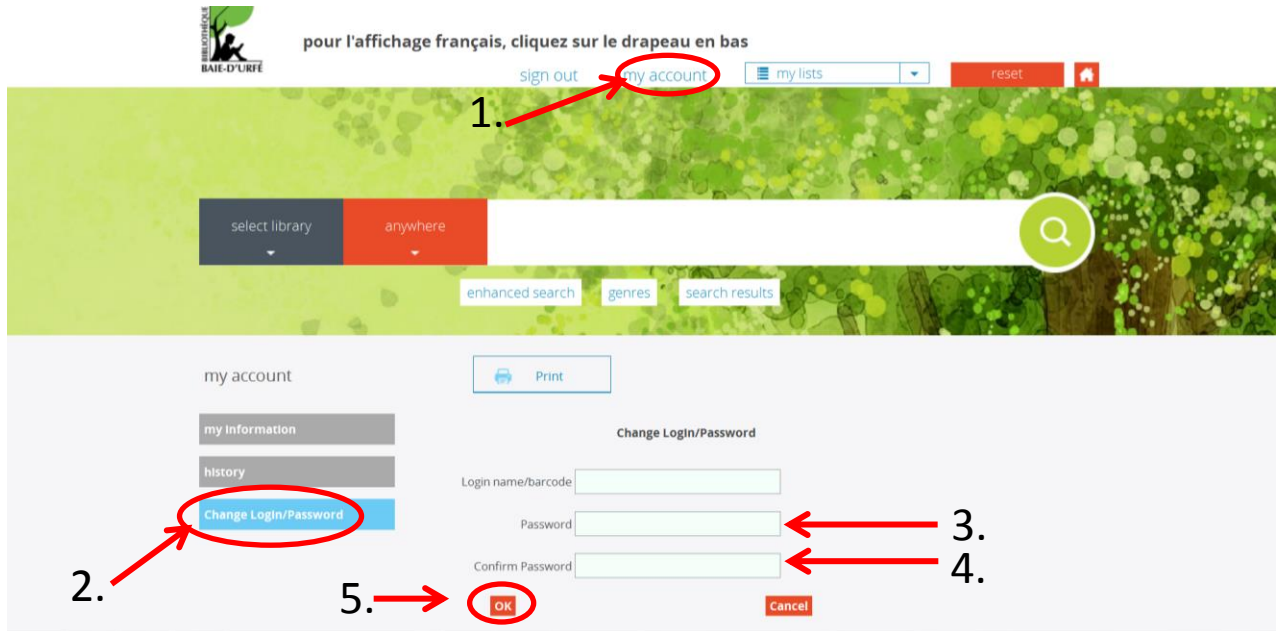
BIBLIOTHÈQUE
BAIE-D'URFÉ

pour l'affichage français, cliquez sur le drapeau en bas

sign out my account my lists reset

1.

select library anywhere

enhanced search genres search results

my account

Print

my information

history

Change Login/Password

Change Login/Password

Login name/barcode

Password

Confirm Password

3.

4.

2.

5.

OK

Cancel